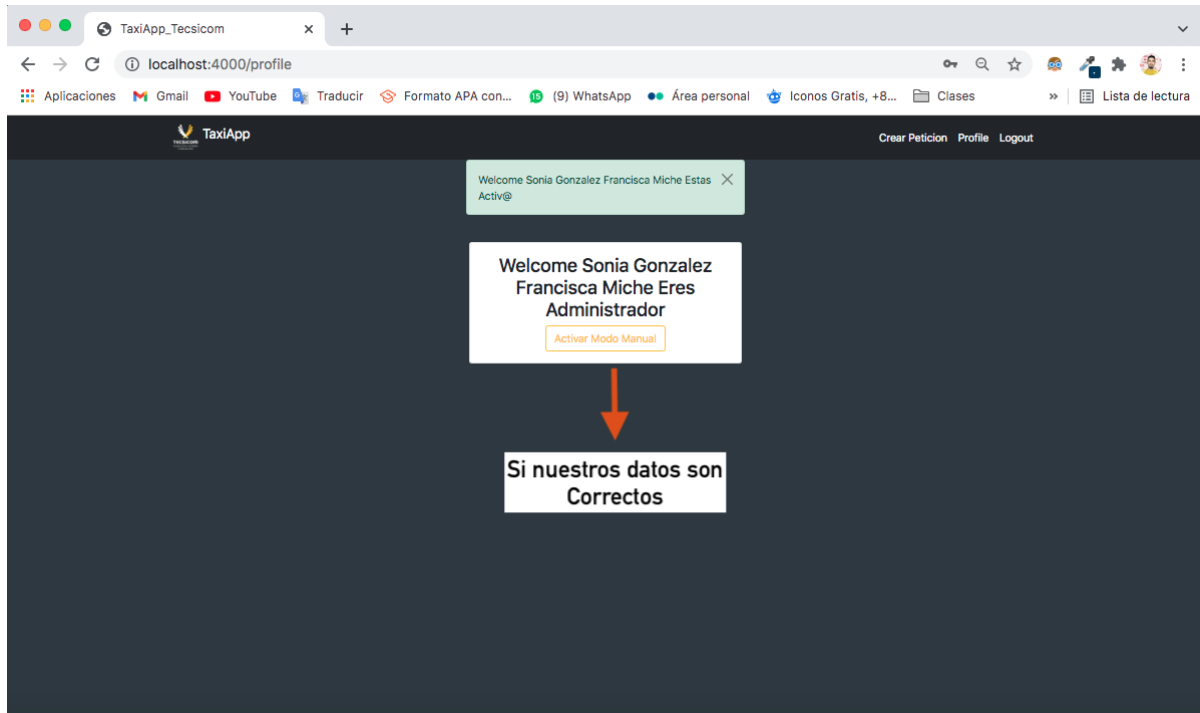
TaxiApp_Tecsicom

localhost:4000/profile

Aplicaciones Gmail YouTube Traducir Formato APA con... 15 (9) WhatsApp Área personal Iconos Gratis, +8... Clases » Lista de lectura

TECSICOM TaxiApp

Crear Peticion Profile Logout

Welcome Sonia Gonzalez Francisca Miche Estas Activ@

Welcome Sonia Gonzalez Francisca Miche Eres Administrador

Activar Modo Manual

Si nuestros datos son Correctos